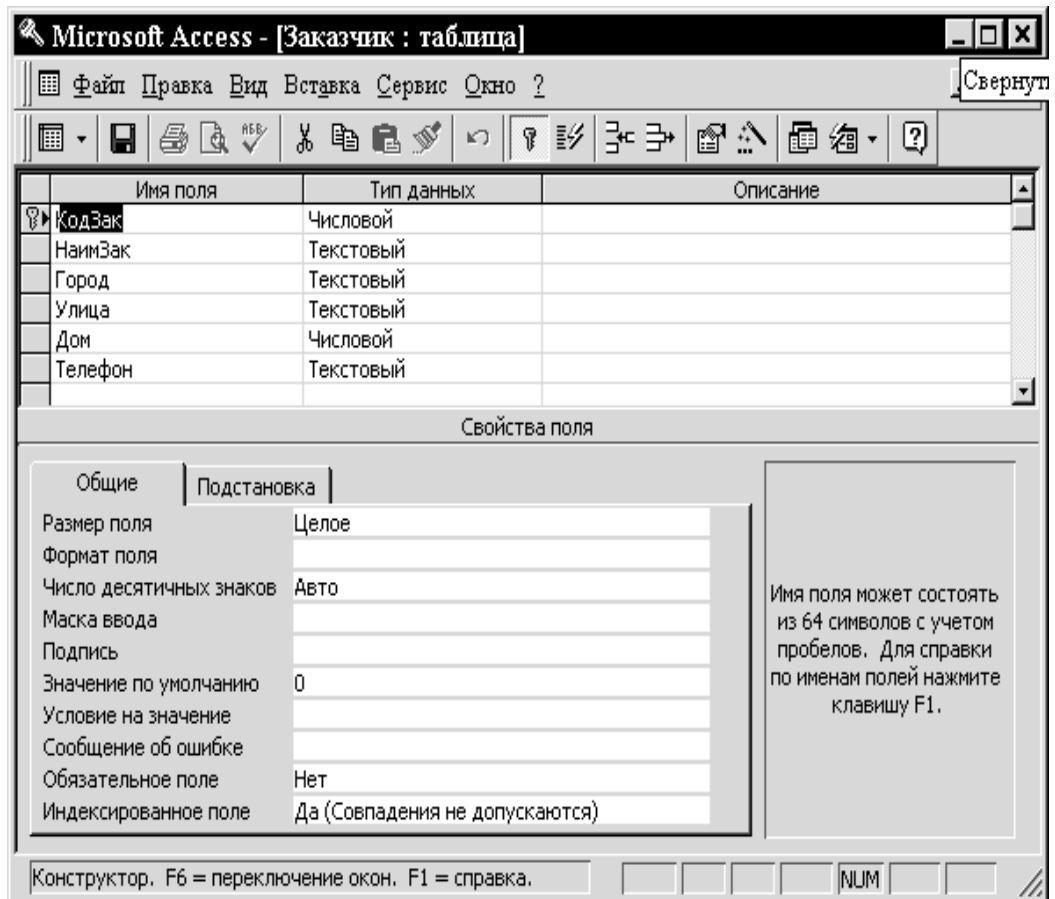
Microsoft Access - [Заказчик : таблица]

Файл Правка Вид Вставка Сервис Окно ?

Свернуть

| Имя поля | Тип данных | Описание |
|---|---|---|
| КодЗак | Числовой | |
| НаимЗак | Текстовый | |
| Город | Текстовый | |
| Улица | Текстовый | |
| Дом | Числовой | |
| Телефон | Текстовый | |

Свойства поля

Общие | Подстановка

| | |
|---|---|
| Размер поля | Целое |
| Формат поля | |
| Число десятичных знаков | Авто |
| Маска ввода | |
| Подпись | |
| Значение по умолчанию | 0 |
| Условие на значение | |
| Сообщение об ошибке | |
| Обязательное поле | Нет |
| Индексированное поле | Да (Совпадения не допускаются) |

Имя поля может состоять из 64 символов с учетом пробелов. Для справки по именам полей нажмите клавишу F1.

Конструктор. F6 = переключение окон. F1 = справка.

NUM